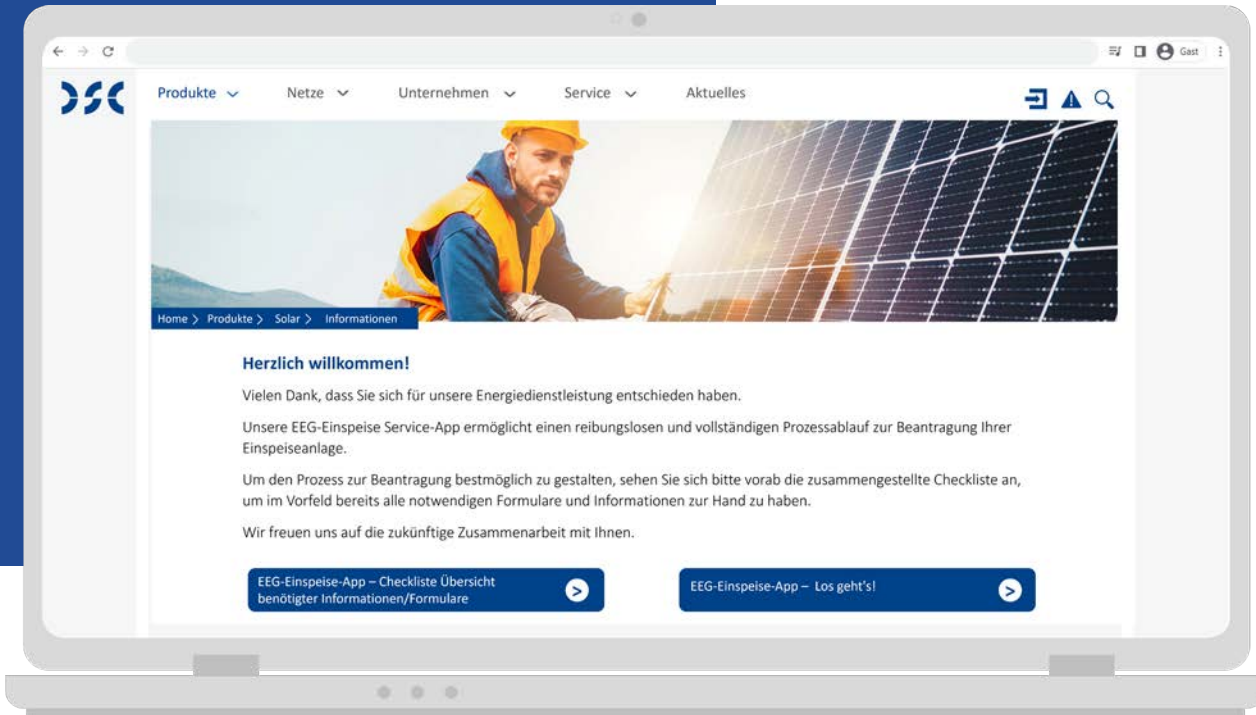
Gast

DSC

Produkte Netze Unternehmen Service Aktuelles

Home > Produkte > Solar > Informationen

Herzlich willkommen!

Vielen Dank, dass Sie sich für unsere Energiedienstleistung entschieden haben.

Unsere EEG-Einspeise Service-App ermöglicht einen reibungslosen und vollständigen Prozessablauf zur Beantragung Ihrer Einspeiseanlage.

Um den Prozess zur Beantragung bestmöglich zu gestalten, sehen Sie sich bitte vorab die zusammengestellte Checkliste an, um im Vorfeld bereits alle notwendigen Formulare und Informationen zur Hand zu haben.

Wir freuen uns auf die zukünftige Zusammenarbeit mit Ihnen.

EEG-Einspeise-App – Checkliste Übersicht benötigter Informationen/Formulare

EEG-Einspeise-App – Los geht's!